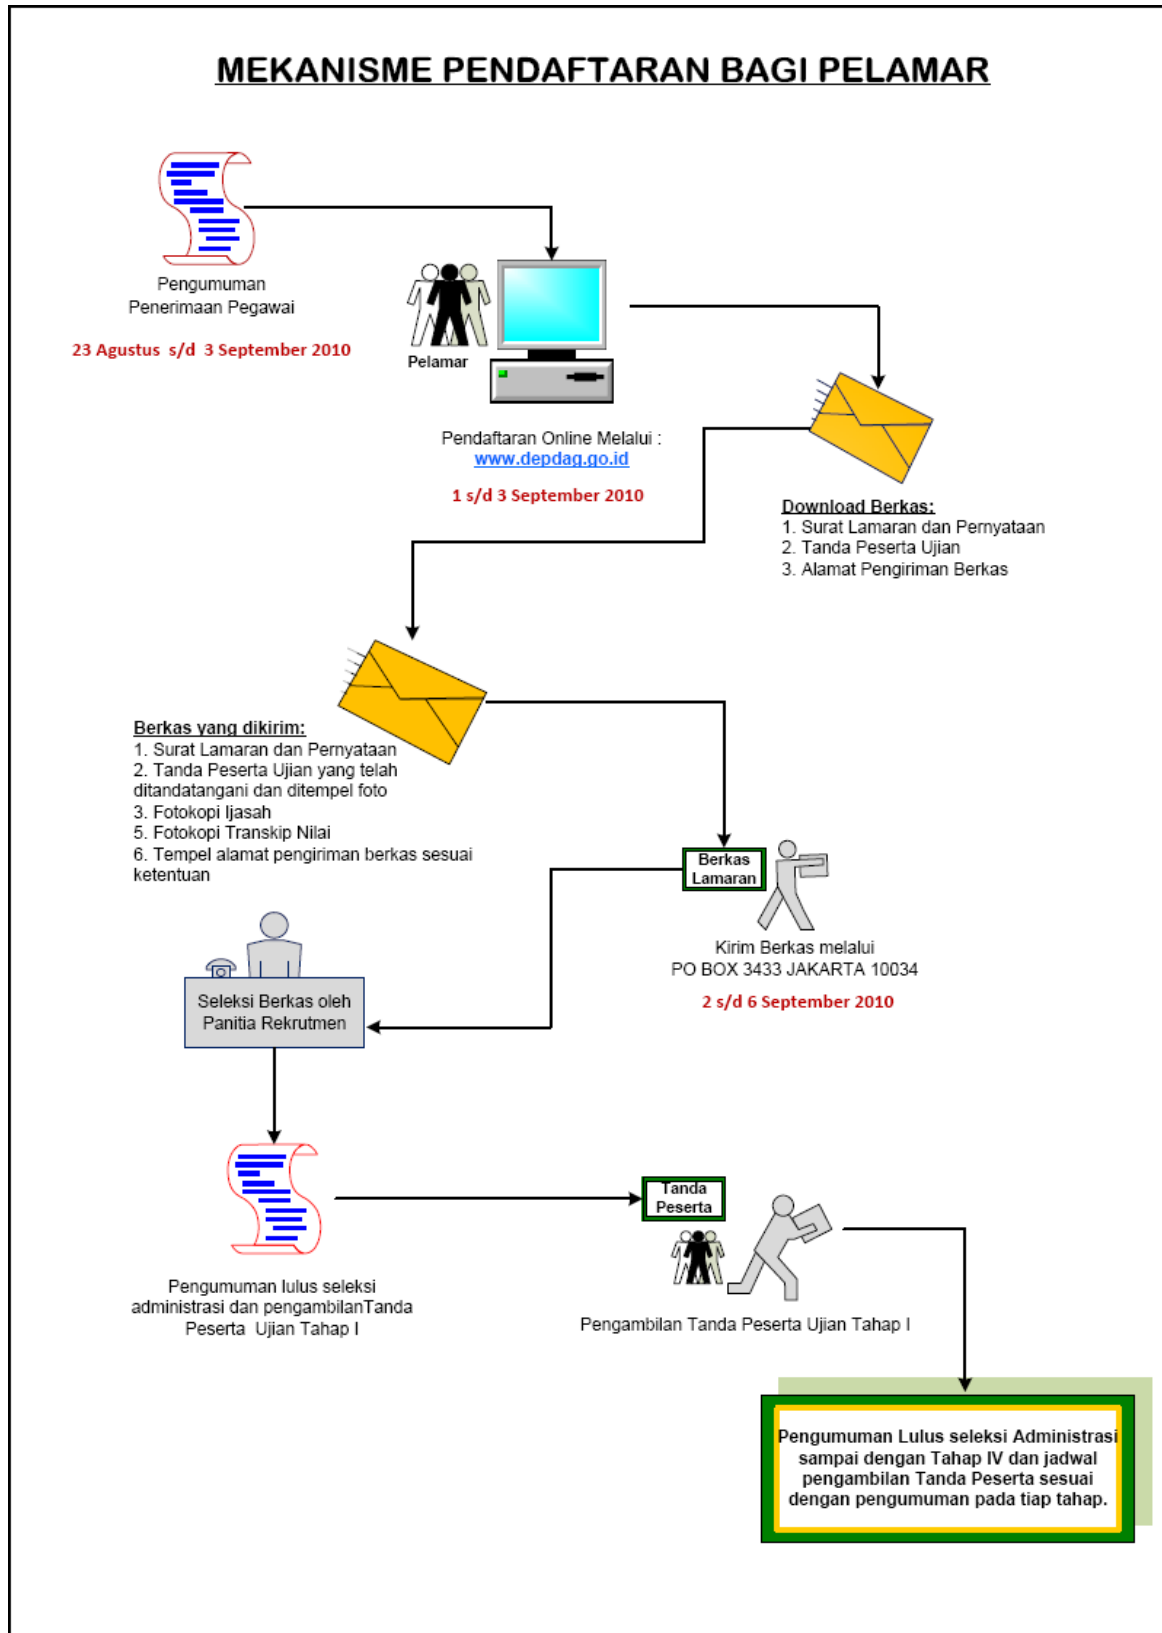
MEKANISME PENDAFTARAN BAGI PELAMAR

Pengumuman Penerimaan Pegawai

23 Agustus s/d 3 September 2010

Pelamar

Pendaftaran Online Melalui : www.depdag.go.id

1 s/d 3 September 2010

Download Berkas:
1. Surat Lamaran dan Pernyataan
2. Tanda Peserta Ujian
3. Alamat Pengiriman Berkas

Berkas yang dikirim:
1. Surat Lamaran dan Pernyataan
2. Tanda Peserta Ujian yang telah ditandatangani dan ditempel foto
3. Fotokopi Ijasah
5. Fotokopi Transkip Nilai
6. Tempel alamat pengiriman berkas sesuai ketentuan

Berkas Lamaran

Kirim Berkas melalui PO BOX 3433 JAKARTA 10034

2 s/d 6 September 2010

Seleksi Berkas oleh Panitia Rekrutmen

Pengumuman lulus seleksi administrasi dan pengambilanTanda Peserta Ujian Tahap I

Tanda Peserta

Pengambilan Tanda Peserta Ujian Tahap I

Pengumuman Lulus seleksi Administrasi sampai dengan Tahap IV dan jadwal pengambilan Tanda Peserta sesuai dengan pengumuman pada tiap tahap.